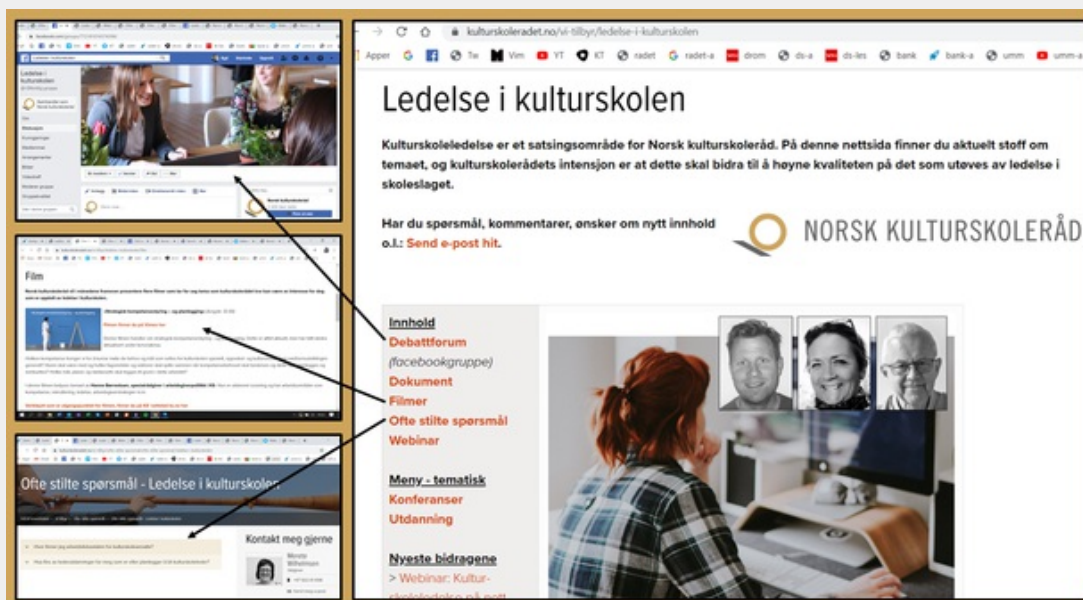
Ledelse i kulturskolen

Film

Ofte stilte spørsmål - Ledelse i kulturskolen

Kontakt meg gjerne

kulturskoleradet.no/vi-tilbyr/ledelse-i-kulturskolen

Apper Tw Vim YT KT radet radet-a drom ds-a ds-les bank bank-a umm umm-a

Ledelse i kulturskolen

Kulturskoleledelse er et satsingsområde for Norsk kulturskoleråd. På denne nettsida finner du aktuelt stoff om temaet, og kulturskolerådets intensjon er at dette skal bidra til å høyne kvaliteten på det som utøves av ledelse i skoleslaget.

Har du spørsmål, kommentarer, ønsker om nytt innhold o.l.: Send e-post hit.

NORSK KULTURSKOLERÅD

Innhold
Debattforum
(facebookgruppe)
Dokument
Filmer
Ofte stilte spørsmål
Webinar

Meny - tematisk
Konferanser
Utdanning

Nyeste bidragene
> Webinar: Kulturskoleledelse på nett